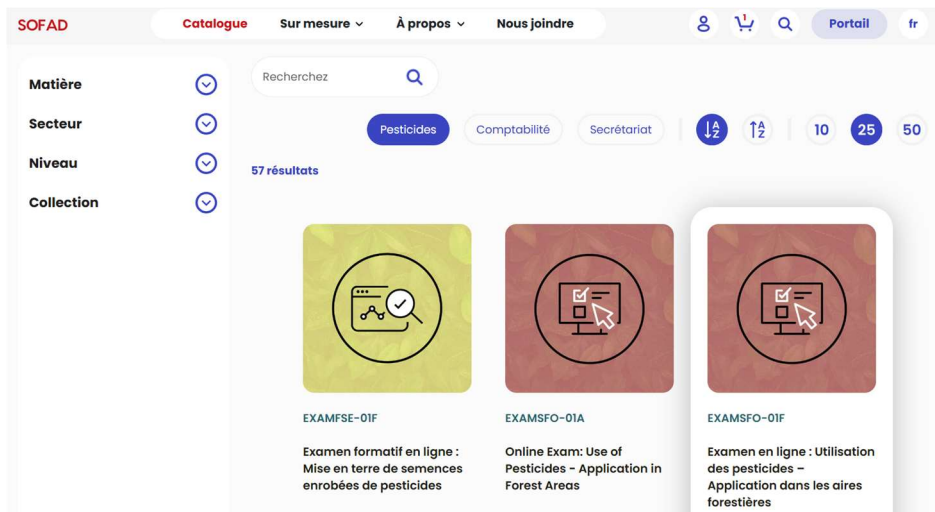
SOFAD

Catalogue
Sur mesure
À propos
Nous joindre

1

Portail
fr

Matière
Secteur
Niveau
Collection

Recherchez

Pesticides
Comptabilité
Secrétariat

A Z
A Z

10
25
50

57 résultats

EXAMFSE-01F
Examen formatif en ligne : Mise en terre de semences enrobées de pesticides

EXAMSFO-01A
Online Exam: Use of Pesticides - Application in Forest Areas

EXAMSFO-01F
Examen en ligne : Utilisation des pesticides – Application dans les aires forestières